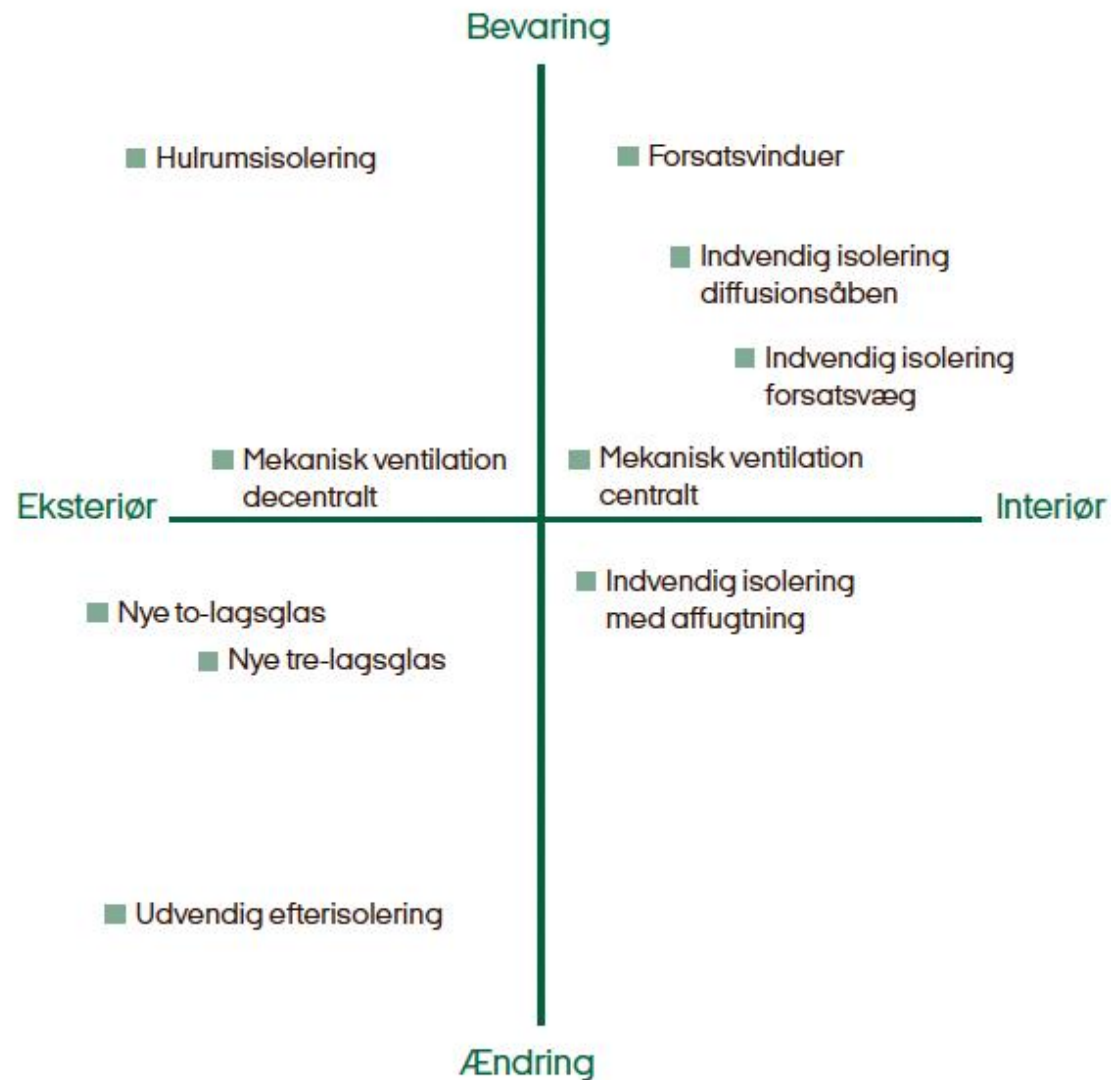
Bevaring

Hulrumsisolering

Forsatsvinduer

Indvendig isolering diffusionsåben

Indvendig isolering forsatsvæg

Mekanisk ventilation decentralt

Mekanisk ventilation centralt

Eksteriør

Interiør

Indvendig isolering med affugtning

Nye to-lagsglas

Nye tre-lagsglas

Udvendig efterisolering

Ændring